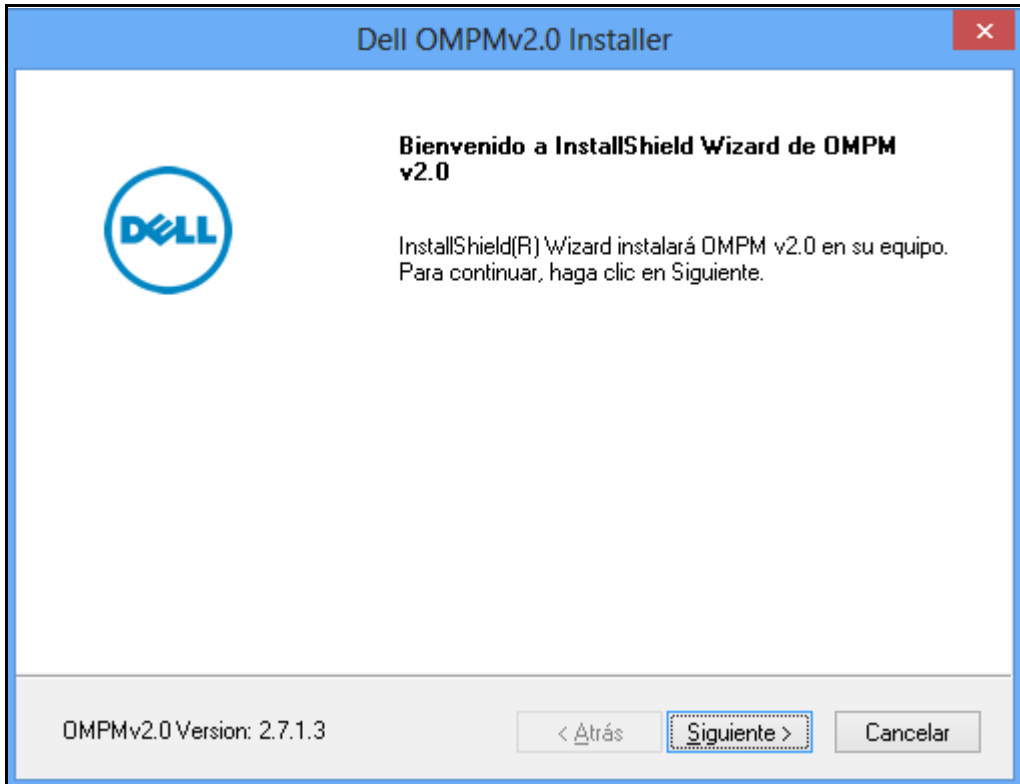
Dell OMPMv2.0 Installer

×

DELL

Bienvenido a InstallShield Wizard de OMPM v2.0

InstallShield(R) Wizard instalará OMPM v2.0 en su equipo. Para continuar, haga clic en Siguiente.

OMPMv2.0 Version: 2.7.1.3

< Atrás

Siguiente >

Cancelar